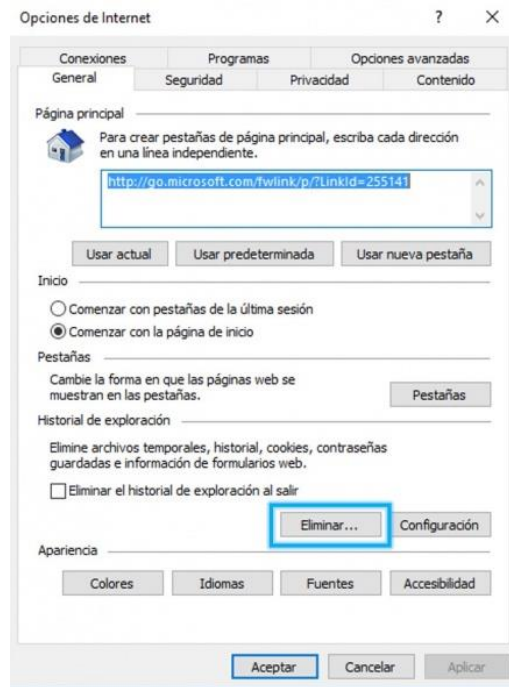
Opciones de Internet ? ×

Conexiones Programas Opciones avanzadas
General Seguridad Privacidad Contenido

Página principal

Para crear pestañas de página principal, escriba cada dirección en una línea independiente.

http://go.microsoft.com/fwlink/p/?LinkId=255141

Usar actual Usar predeterminada Usar nueva pestaña

Inicio

Comenzar con pestañas de la última sesión

Comenzar con la página de inicio

Pestañas

Cambie la forma en que las páginas web se muestran en las pestañas.

Pestañas

Historial de exploración

Elimine archivos temporales, historial, cookies, contraseñas guardadas e información de formularios web.

Eliminar el historial de exploración al salir

Eliminar... Configuración

Apariencia

Colores Idiomas Fuentes Accesibilidad

Aceptar Cancelar Aplicar